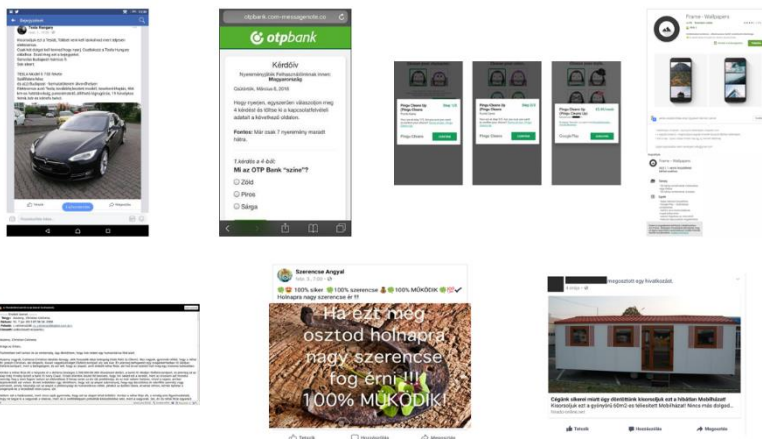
Bejegyzések

Tesla Hungary

TESLA MODEL S P85D

otpbank.com-messagenote.co

otpbank

Kérdőív

Nyereményjáték Felhasználóinknak immár Magyarországon

Gratulálunk, Március 6, 2018

Hogy nyerjen, egyszerűen válaszolja meg a 4 kérdést és töltse ki a kapcsolatfelvételi adatait a következő oldalon.

Fontos: Már csak 7 nyereményt maradt hátra.

1 kérdés a 4-ből:
Mi az OTP Bank "színe"?

Zöld
Piros
Sárga

Frame - Wallpapers

Szerencse Angyal

100% siker 100% szerencse 100% MŰKÖDIK
Holnapra nagy szerencse ér !!!

Ha ezt meg osztod holnapra nagy szerencse fog érni!!! 100% MŰKÖDIK!

Tetszik
Hozzászólás
Megosztás

megosztott egy hivatkozást.

Cégünk oltárosi miatt egy döntöttünk kisorsolunk ezt a hibátlan Mobilházat!
Kisorsoljuk ezt a gyönyörű 60m2-es felszerelt Mobilházat! Nincs más dolgod...

Tetszik
Hozzászólás
Megosztás